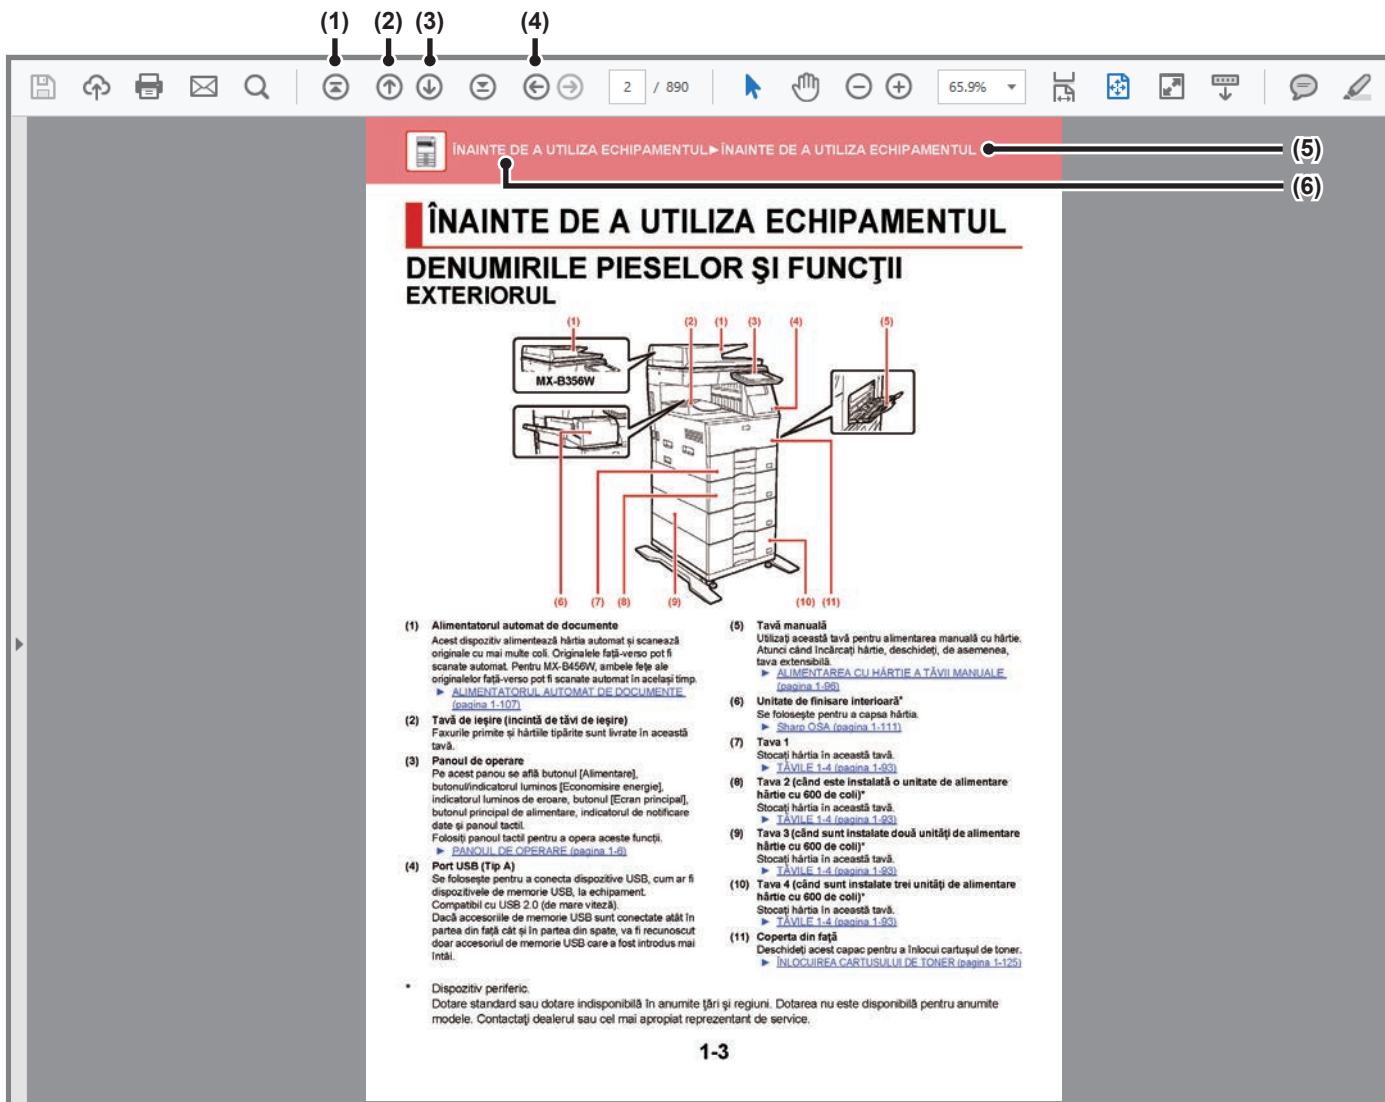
(1) (2) (3) (4)

2 / 890

65.9%

(5)

(6)

ÎNAINTE DE A UTILIZA ECHIPAMENTUL►ÎNAINTE DE A UTILIZA ECHIPAMENTUL

ÎNAINTE DE A UTILIZA ECHIPAMENTUL

DENUMIRILE PIESELOR ŞI FUNCŢII

EXTERIORUL

(1) (2) (1) (3) (4) (5)

MX-B356W

(6) (7) (8) (9) (10) (11)

(1) Alimentatorul automat de documente
Acest dispozitiv alimentează hârtia automat şi scanează originale cu mai multe coli. Originalele faţă-verso pot fi scanate automat. Pentru MX-B456W, ambele feţe ale originalelor faţă-verso pot fi scanate automat în acelaşi timp.
► ALIMENTATORUL AUTOMAT DE DOCUMENTE (pagina 1-107)

(2) Tavă de ieşire (incintă de tăvi de ieşire)
Faxurile primite şi hârtiile tipărite sunt livrate în această tavă.

(3) Panoul de operare
Pe acest panou se află butonul [Alimentare], butonul/indicatorul luminos [Economisire energie], indicatorul luminos de eroare, butonul [Ecran principal], butonul principal de alimentare, indicatorul de notificare date şi panoul tactil.
Folosiţi panoul tactil pentru a opera aceste funcţii.
► PANOUL DE OPERARE (pagina 1-6)

(4) Port USB (Tip A)
Se foloseşte pentru a conecta dispozitive USB, cum ar fi dispozitivele de memorie USB, la echipament.
Compatibil cu USB 2.0 (de mare viteză).
Dacă accesoriile de memorie USB sunt conectate atât în partea din faţă cât şi în partea din spate, va fi recunoscut doar accesoriul de memorie USB care a fost introdus mai întâi.

(5) Tavă manuală
Utilizaţi această tavă pentru alimentarea manuală cu hârtie.
Atunci când încărcaţi hârtie, deschideţi, de asemenea, tava extensibilă.
► ALIMENTAREA CU HÂRTIE A TĂVII MANUALE (pagina 1-86)

(6) Unitate de finisare interioară*
Se foloseşte pentru a capsa hârtia.
► Sharp OSA (pagina 1-111)

(7) Tava 1
Stocaţi hârtia în această tavă.
► TĂVILE 1-4 (pagina 1-93)

(8) Tava 2 (când este instalată o unitate de alimentare hârtie cu 600 de coli)*
Stocaţi hârtia în această tavă.
► TĂVILE 1-4 (pagina 1-93)

(9) Tava 3 (când sunt instalate două unităţi de alimentare hârtie cu 600 de coli)*
Stocaţi hârtia în această tavă.
► TĂVILE 1-4 (pagina 1-93)

(10) Tava 4 (când sunt instalate trei unităţi de alimentare hârtie cu 600 de coli)*
Stocaţi hârtia în această tavă.
► TĂVILE 1-4 (pagina 1-93)

(11) Coperta din faţă
Deschideţi acest capac pentru a înlocui cartuşul de toner.
► ÎNLOCUIREA CARTUŞULUI DE TONER (pagina 1-125)

* Dispozitiv periferic.
Dotare standard sau dotare indisponibilă în anumite ţări şi regiuni. Dotarea nu este disponibilă pentru anumite modele. Contactaţi dealerul sau cel mai apropiat reprezentant de service.

1-3